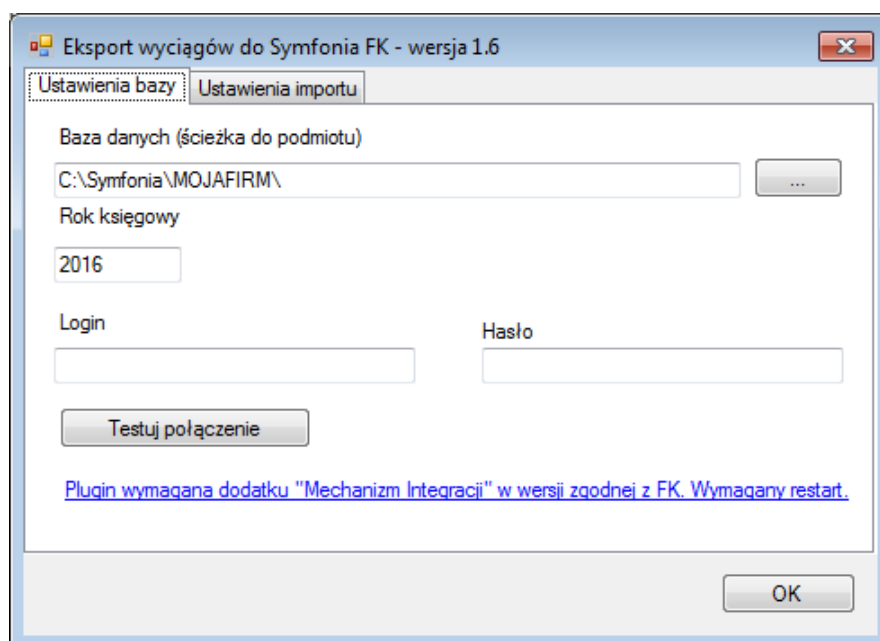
Eksport wyciągów do Symfonia FK - wersja 1.6

Ustawienia bazy | Ustawienia importu

Baza danych (ścieżka do podmiotu)

C:\Symfonia\MOJAFIRM\

...

Rok księgowy

2016

Login

Hasło

Testuj połączenie

Plugin wymagana dodatku "Mechanizm Integracji" w wersji zgodnej z FK. Wymagany restart.

OK